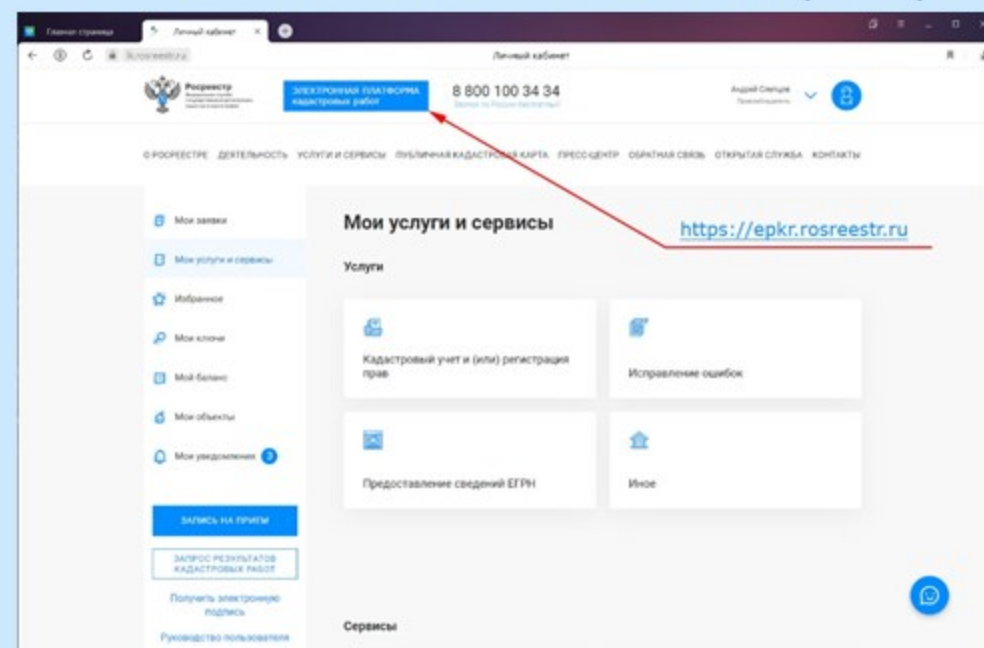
Главная страница

Личный кабинет

lk.rosreestr.ru

Личный кабинет

Росреестр

ЭЛЕКТРОННАЯ ПЛАТФОРМА кадастровых работ

8 800 100 34 34

Звонок по России бесплатный

Андрей Слепцов

О РОСРЕЕСТРЕ ДЕЯТЕЛЬНОСТЬ УСЛУГИ И СЕРВИСЫ ПУБЛИЧНАЯ КАДАСТРОВАЯ КАРТА ПРЕСС-ЦЕНТР ОБРАТНАЯ СВЯЗЬ ОТКРЫТАЯ СЛУЖБА КОНТАКТЫ

Мои заявки

Мои услуги и сервисы

Избранное

Мои ключи

Мой баланс

Мои объекты

Мои уведомления 3

ЗАПИСЬ НА ПРИЕМ

ЗАПРОС РЕЗУЛЬТАТОВ КАДАСТРОВЫХ РАБОТ

Получить электронную подпись

Руководство пользователя

Мои услуги и сервисы

https://epkr.rosreestr.ru

Услуги

Кадастровый учет и (или) регистрация прав

Исправление ошибок

Предоставление сведений ЕГРН

Иное

Сервисы